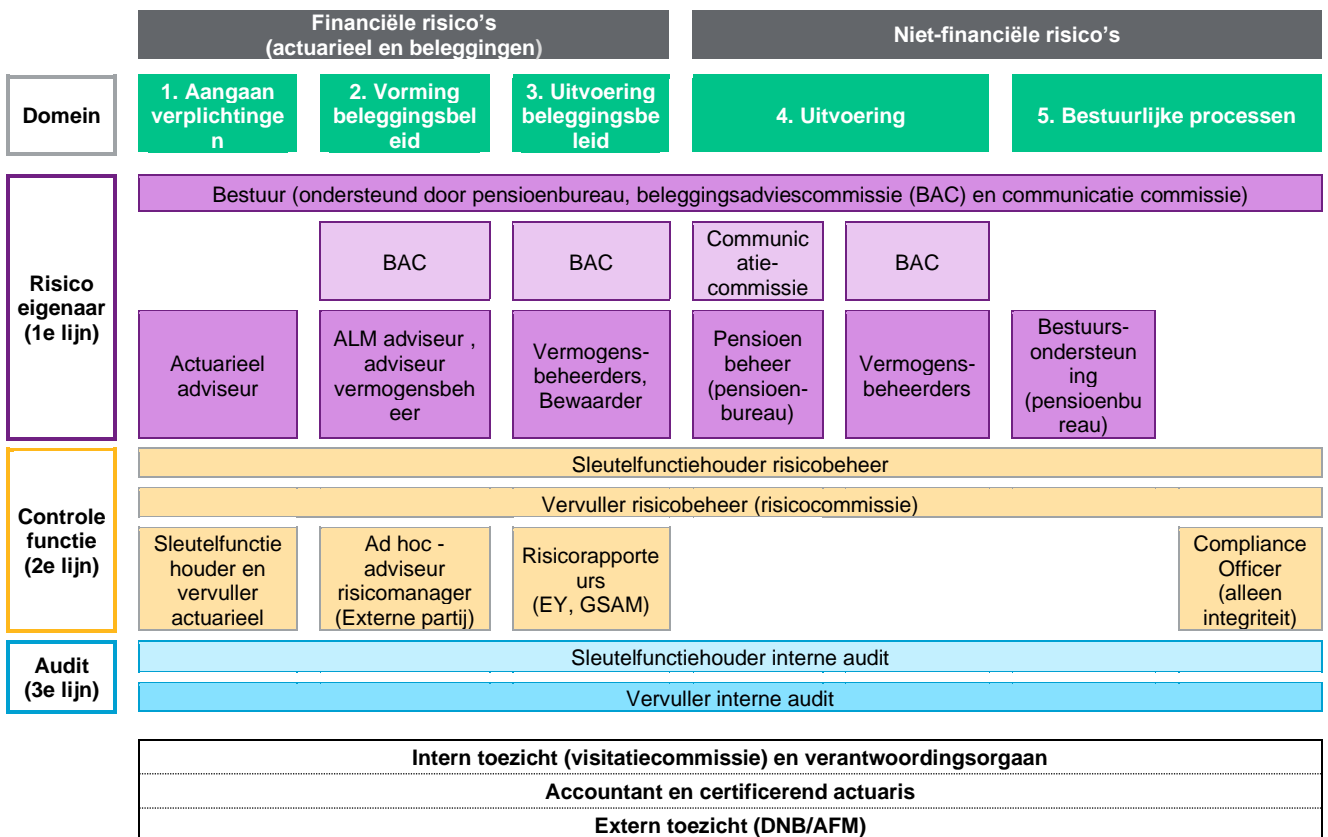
Financiële risico's (actuarieel en beleggingen)

Niet-financiële risico's

Domein

1. Aangaan verplichtingen

2. Vorming beleggingsbeleid

3. Uitvoering beleggingsbeleid

4. Uitvoering

5. Bestuurlijke processen

Risico eigenaar (1e lijn)

Bestuur (ondersteund door pensioenbureau, beleggingsadviescommissie (BAC) en communicatie commissie)

BAC

BAC

Communicatie-commissie

BAC

Actuarieel adviseur

ALM adviseur , adviseur vermogensbeheer

Vermogens-beheerders, Bewaarder

Pensioen beheer (pensioen-bureau)

Vermogens-beheerders

Bestuurs-ondersteuning (pensioenbureau)

Controle functie (2e lijn)

Sleutelfunctiehouder risicobeheer

Vervuller risicobeheer (risicocommissie)

Sleutelfunctie houder en vervuller actuarieel

Ad hoc - adviseur risicomanager (Externe partij)

Risicorapporteurs (EY, GSAM)

Compliance Officer (alleen integriteit)

Audit (3e lijn)

Sleutelfunctiehouder interne audit

Vervuller interne audit

Intern toezicht (visitatiecommissie) en verantwoordingsorgaan

Accountant en certificerend actuaris

Extern toezicht (DNB/AFM)